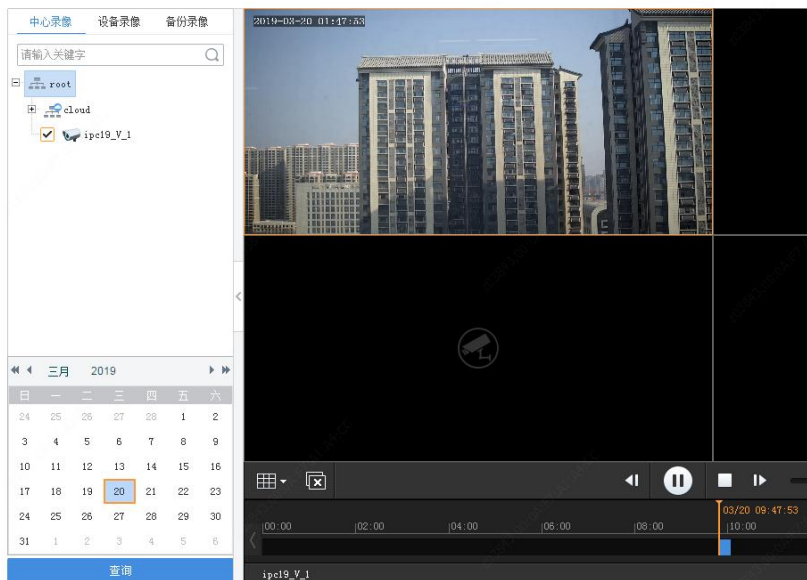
中心录像 设备录像 备份录像

请输入关键字

root

cloud

ipc19_V_1

三月 2019

| 日 | 一 | 二 | 三 | 四 | 五 | 六 |
|---|---|---|---|---|---|---|
| 24 | 25 | 26 | 27 | 28 | 1 | 2 |
| 3 | 4 | 5 | 6 | 7 | 8 | 9 |
| 10 | 11 | 12 | 13 | 14 | 15 | 16 |
| 17 | 18 | 19 | 20 | 21 | 22 | 23 |
| 24 | 25 | 26 | 27 | 28 | 29 | 30 |
| 31 | 1 | 2 | 3 | 4 | 5 | 6 |

查询

2019-03-20 01:47:53

03/20 09:47:53

00:00 02:00 04:00 06:00 08:00 10:00

ipc19_V_1